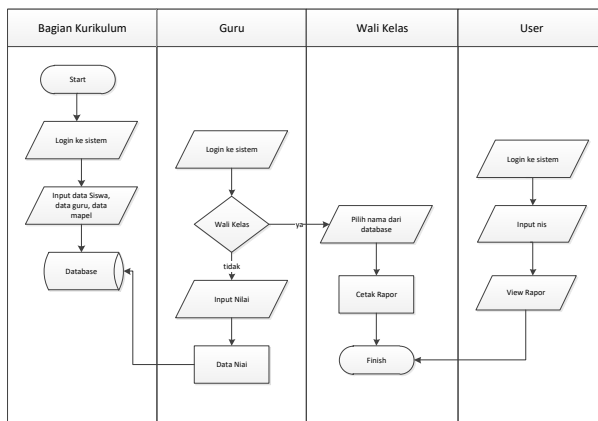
| Bagian Kurikulum | Guru | Wali Kelas | User |
|---|---|---|---|

Start

Login ke sistem

Input data Siswa, data guru, data mapel

Database

Login ke sistem

Wali Kelas

ya

tidak

Input Nilai

Data Niai

Pilih nama dari database

Cetak Rapor

Finish

Login ke sistem

Input nis

View Rapor